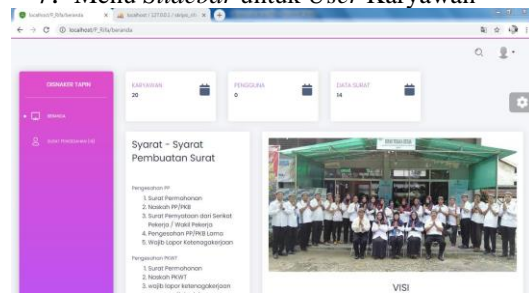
7. Menu Sidebar untuk User Karyawan

localhost/f_fifa/beranda × localhost / 127.0.0.1 / tanjab_rm ×

localhost/f_fifa/beranda

DISNAKER TAPIN

Beranda

Surat Permohonan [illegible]

KARYAWAN
20

PENGGUNA
0

DATA SURAT
14

Syarat - Syarat Pembuatan Surat

Pengesahan PP
1. Surat Permohonan
2. Naskah PP/PKB
3. Surat Pernyataan dari Serikat Pekerja / Wakil Pekerja
4. Pengesahan PP/PKB Lama
5. Wajib Lapor Ketenagakerjaan

Pengesahan PKWT
1. Surat Permohonan
2. Naskah PKWT
3. wajib lapor ketenagakerjaan

VISI